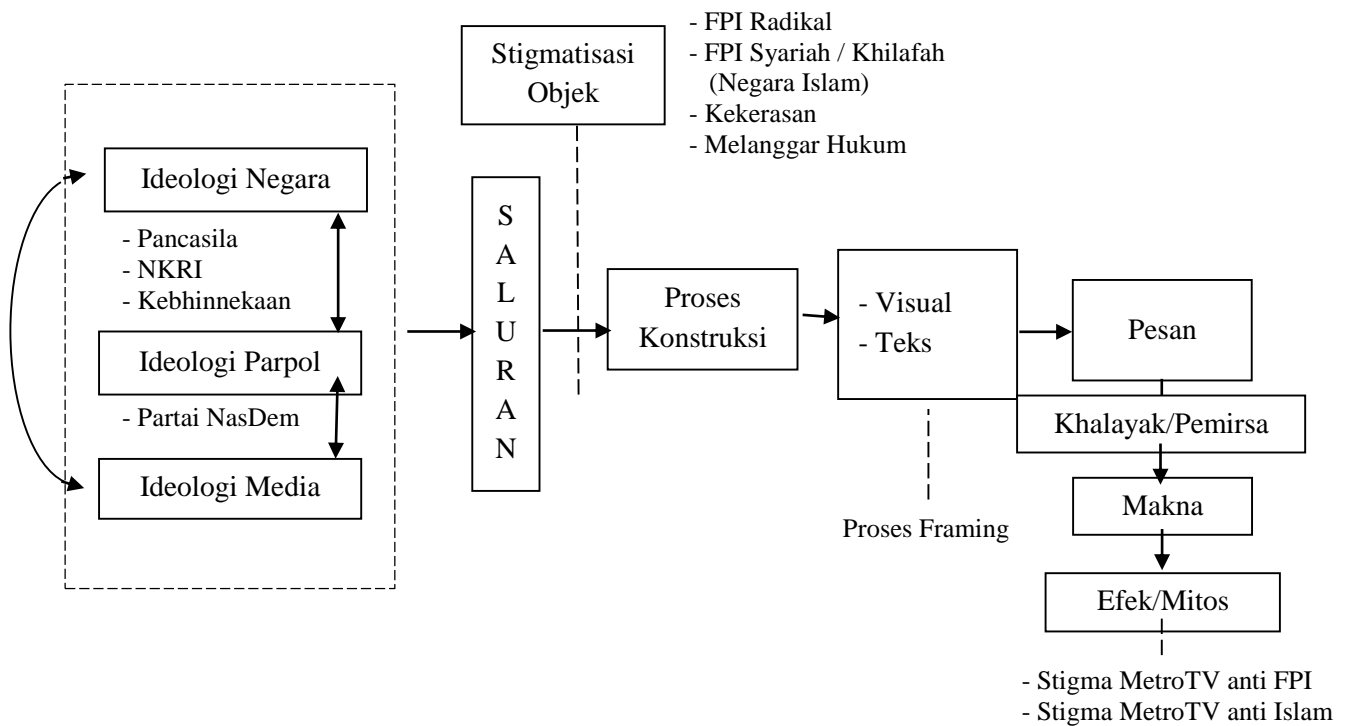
Stigmatisasi Objek

- FPI Radikal
- FPI Syariah / Khilafah (Negara Islam)
- Kekerasan
- Melanggar Hukum

Ideologi Negara

- Pancasila
- NKRI
- Kebhinnekaan

Ideologi Parpol

- Partai NasDem

Ideologi Media

S A L U R A N

Proses Konstruksi

- Visual
- Teks

Proses Framing

Pesan

Khalayak/Pemirsa

Makna

Efek/Mitos

- Stigma MetroTV anti FPI
- Stigma MetroTV anti Islam